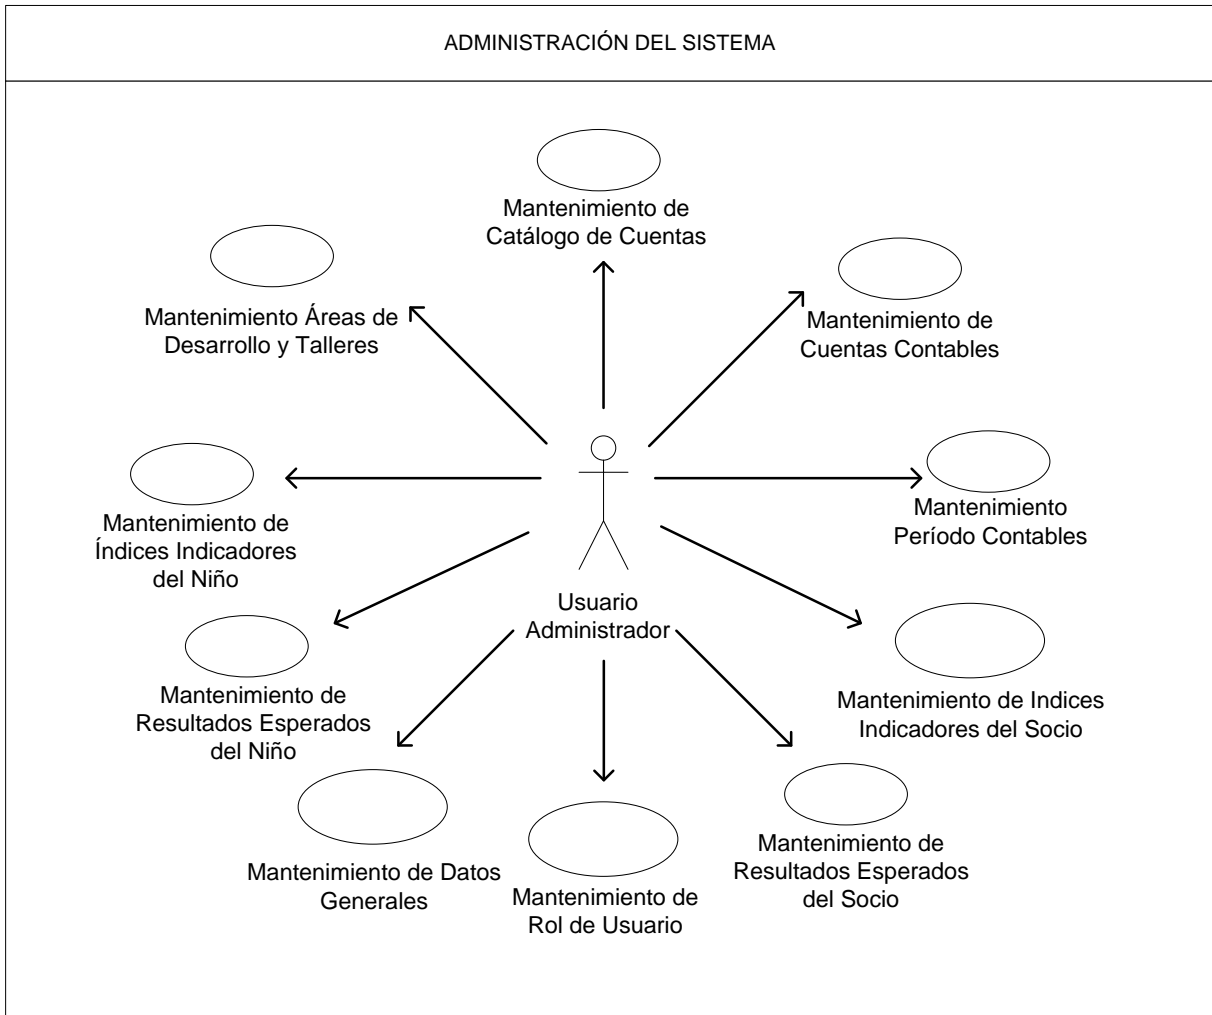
ADMINISTRACIÓN DEL SISTEMA

Mantenimiento de Catálogo de Cuentas

Mantenimiento Áreas de Desarrollo y Talleres

Mantenimiento de Cuentas Contables

Mantenimiento de Índices Indicadores del Niño

Usuario Administrador

Mantenimiento Período Contables

Mantenimiento de Resultados Esperados del Niño

Mantenimiento de Indices Indicadores del Socio

Mantenimiento de Datos Generales

Mantenimiento de Rol de Usuario

Mantenimiento de Resultados Esperados del Socio